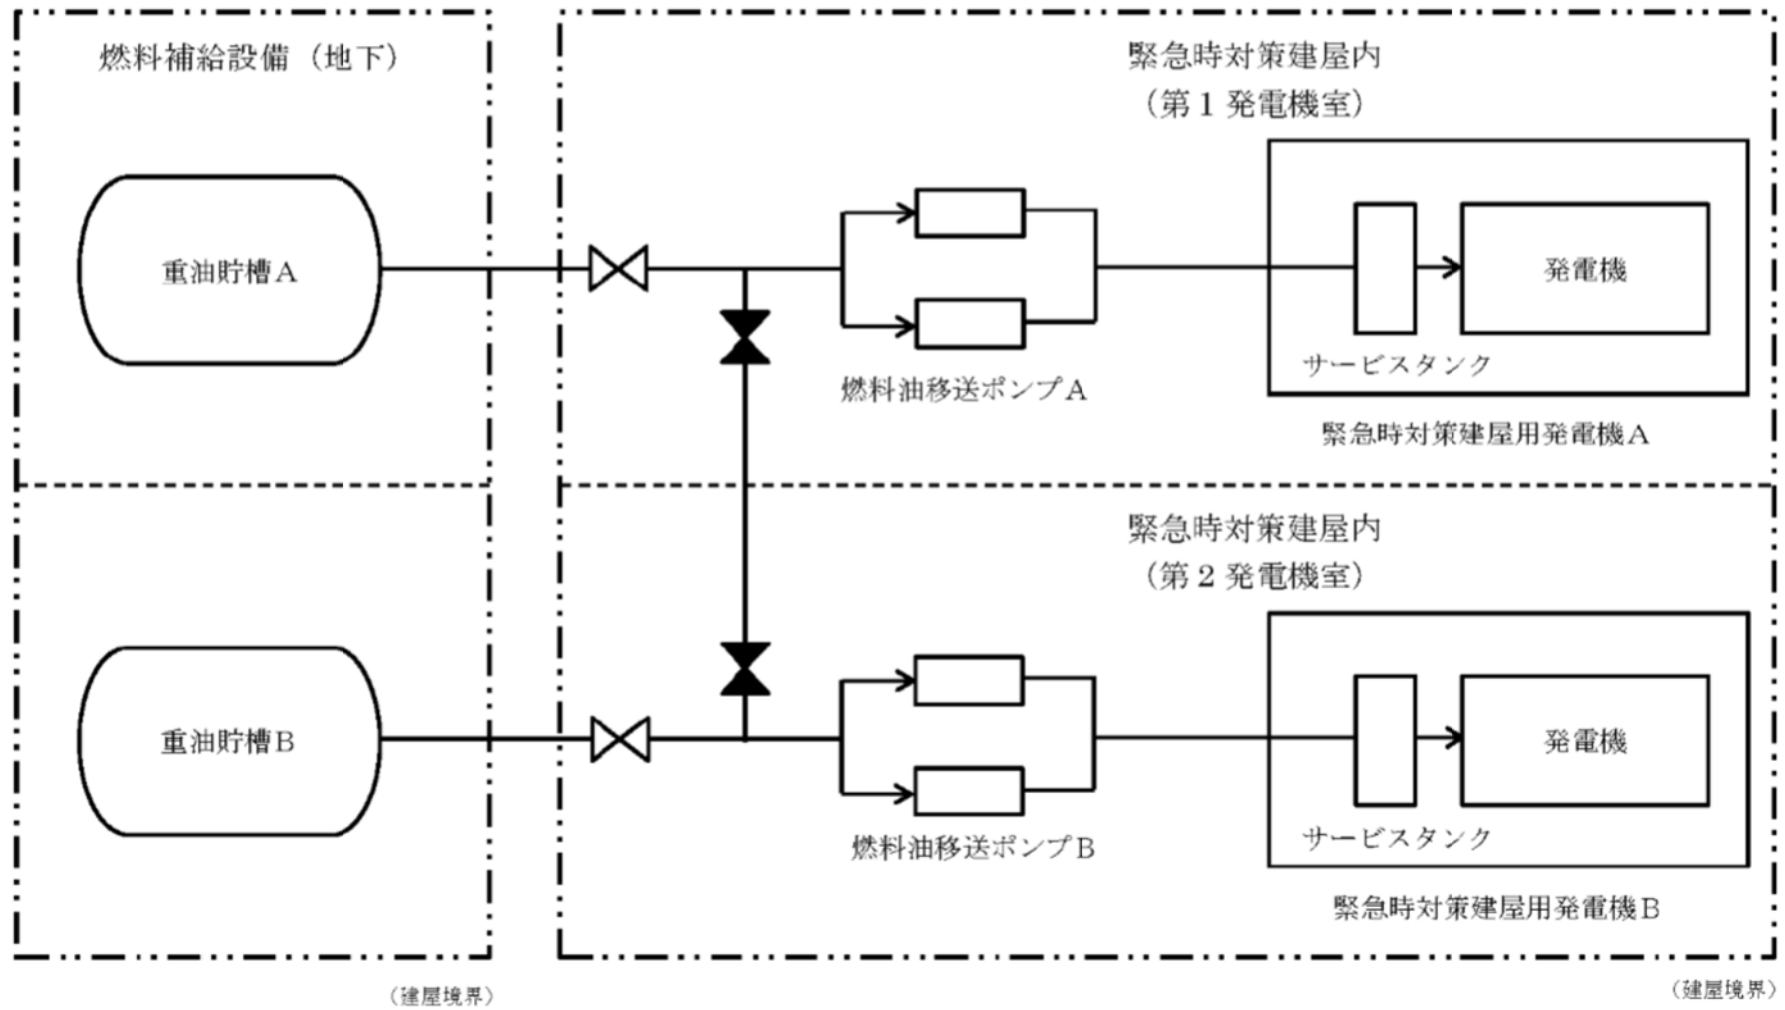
燃料補給設備（地下）

緊急時対策建屋内
（第１発電機室）

重油貯槽Ａ

発電機

サービスタンク

燃料油移送ポンプＡ

緊急時対策建屋用発電機Ａ

緊急時対策建屋内
（第２発電機室）

重油貯槽Ｂ

発電機

サービスタンク

燃料油移送ポンプＢ

緊急時対策建屋用発電機Ｂ

（建屋境界）

（建屋境界）